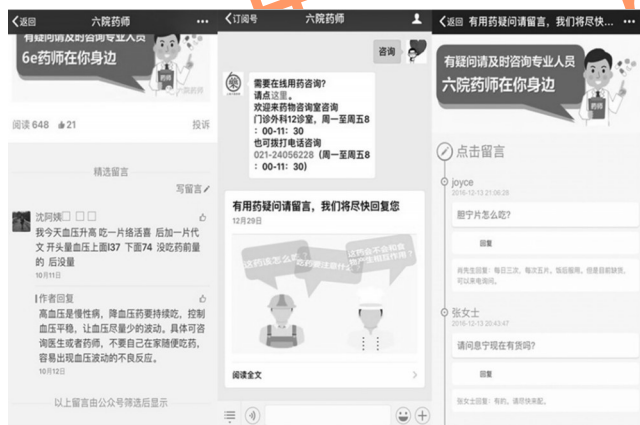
〈返回 六院药师 ···

有疑问请及时咨询专业人员
6e药师在你身边

阅读 648 21 投诉

精选留言
写留言

沈阿姨
我今天血压升高 吃一片络活喜 后加一片代文 开头量血压上面137 下面74 没吃药前量的 后没量
10月11日

作者回复
高血压是慢性病，降血压药要持续吃，控制血压平稳，让血压尽量少的波动，具体可咨询医生或者药师，不要自己在家随便吃药，容易出现血压波动的不良反应。
10月12日

以上留言由公众号筛选后显示

〈订阅号 六院药师

咨询

需要在线用药咨询？
请点这里。
欢迎来药物咨询室咨询
门诊外科12诊室，周一至周五8：00-11：30
也可拨打电话咨询
021-24056228（周一至周五8：00-11：30）

有用药疑问请留言，我们将尽快回复您
12月29日

阅读全文

〈返回 有用药疑问请留言，我们将尽快... ···

有疑问请及时咨询专业人员
六院药师在你身边

药师

点击留言

joyce
2016-12-13 21:06:28
胆宁片怎么吃？
回复
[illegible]

张女士
2016-12-13 20:43:47
请问息宁现在有货吗？
回复
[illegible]